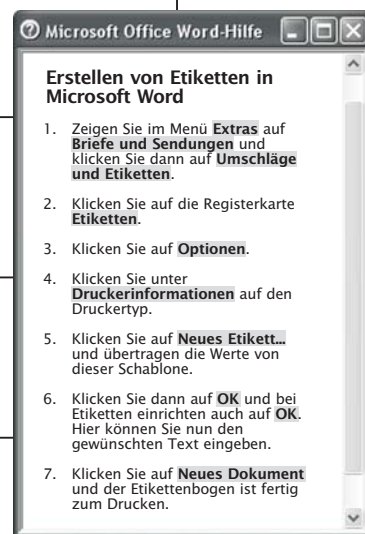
Microsoft Office Word-Hilfe

Erstellen von Etiketten in Microsoft Word

1. Zeigen Sie im Menü Extras auf Briefe und Sendungen und klicken Sie dann auf Umschläge und Etiketten.

2. Klicken Sie auf die Registerkarte Etiketten.

3. Klicken Sie auf Optionen.

4. Klicken Sie unter Druckerinformationen auf den Druckertyp.

5. Klicken Sie auf Neues Etikett... und übertragen die Werte von dieser Schablone.

6. Klicken Sie dann auf OK und bei Etiketten einrichten auch auf OK. Hier können Sie nun den gewünschten Text eingeben.

7. Klicken Sie auf Neues Dokument und der Etikettenbogen ist fertig zum Drucken.